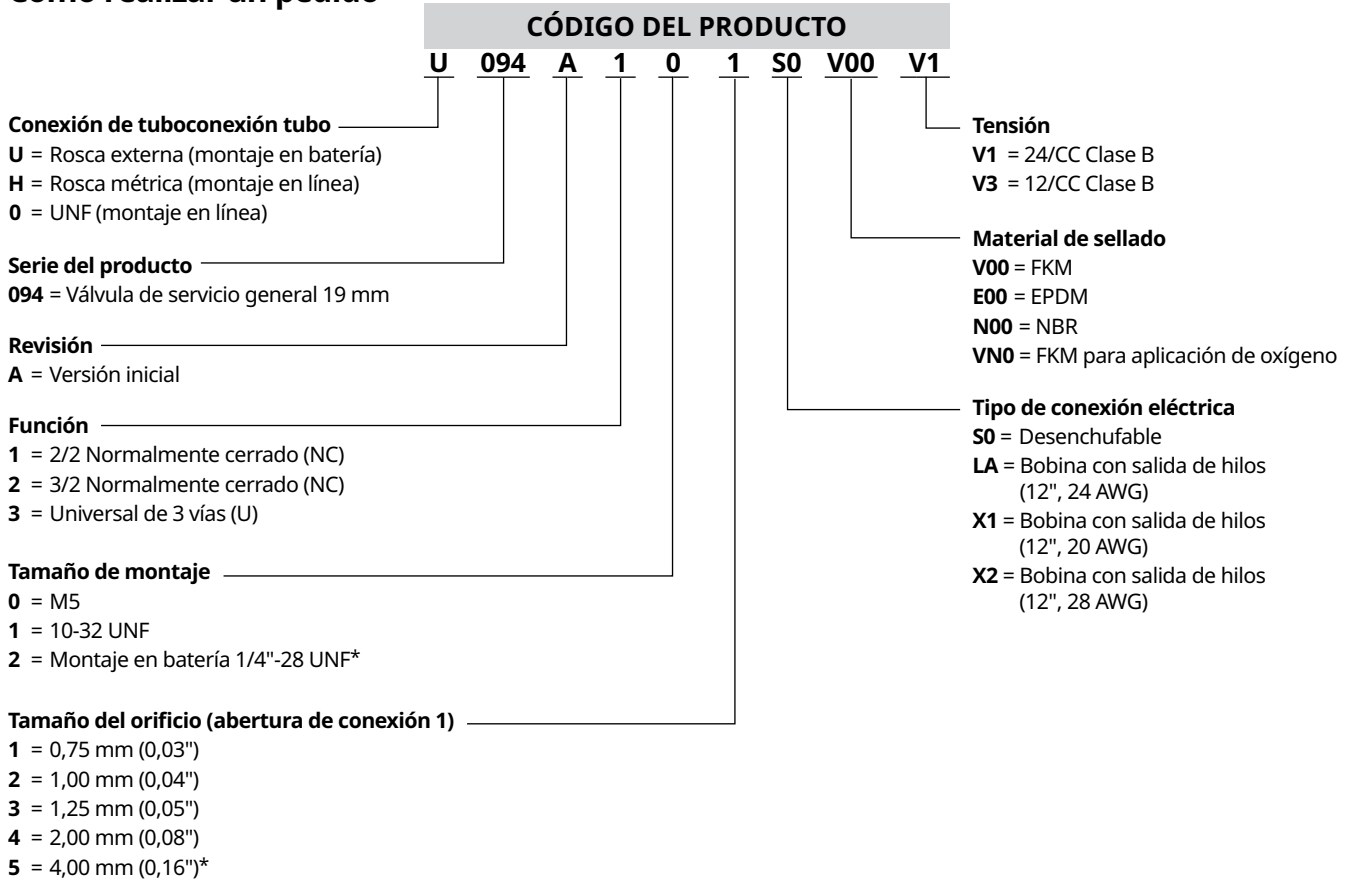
Cómo realizar un pedido

CÓDIGO DEL PRODUCTO

U 094 A 1 0 1 S0 V00 V1

Conexión de tuboconexión tubo
U = Rosca externa (montaje en batería)
H = Rosca métrica (montaje en línea)
0 = UNF (montaje en línea)

Serie del producto
094 = Válvula de servicio general 19 mm

Revisión
A = Versión inicial

Función
1 = 2/2 Normalmente cerrado (NC)
2 = 3/2 Normalmente cerrado (NC)
3 = Universal de 3 vías (U)

Tamaño de montaje
0 = M5
1 = 10-32 UNF
2 = Montaje en batería 1/4"-28 UNF*

Tamaño del orificio (abertura de conexión 1)
1 = 0,75 mm (0,03")
2 = 1,00 mm (0,04")
3 = 1,25 mm (0,05")
4 = 2,00 mm (0,08")
5 = 4,00 mm (0,16")*

Tensión
V1 = 24/CC Clase B
V3 = 12/CC Clase B

Material de sellado
V00 = FKM
E00 = EPDM
N00 = NBR
VN0 = FKM para aplicación de oxígeno

Tipo de conexión eléctrica
S0 = Desenchufable
LA = Bobina con salida de hilos (12", 24 AWG)
X1 = Bobina con salida de hilos (12", 20 AWG)
X2 = Bobina con salida de hilos (12", 28 AWG)